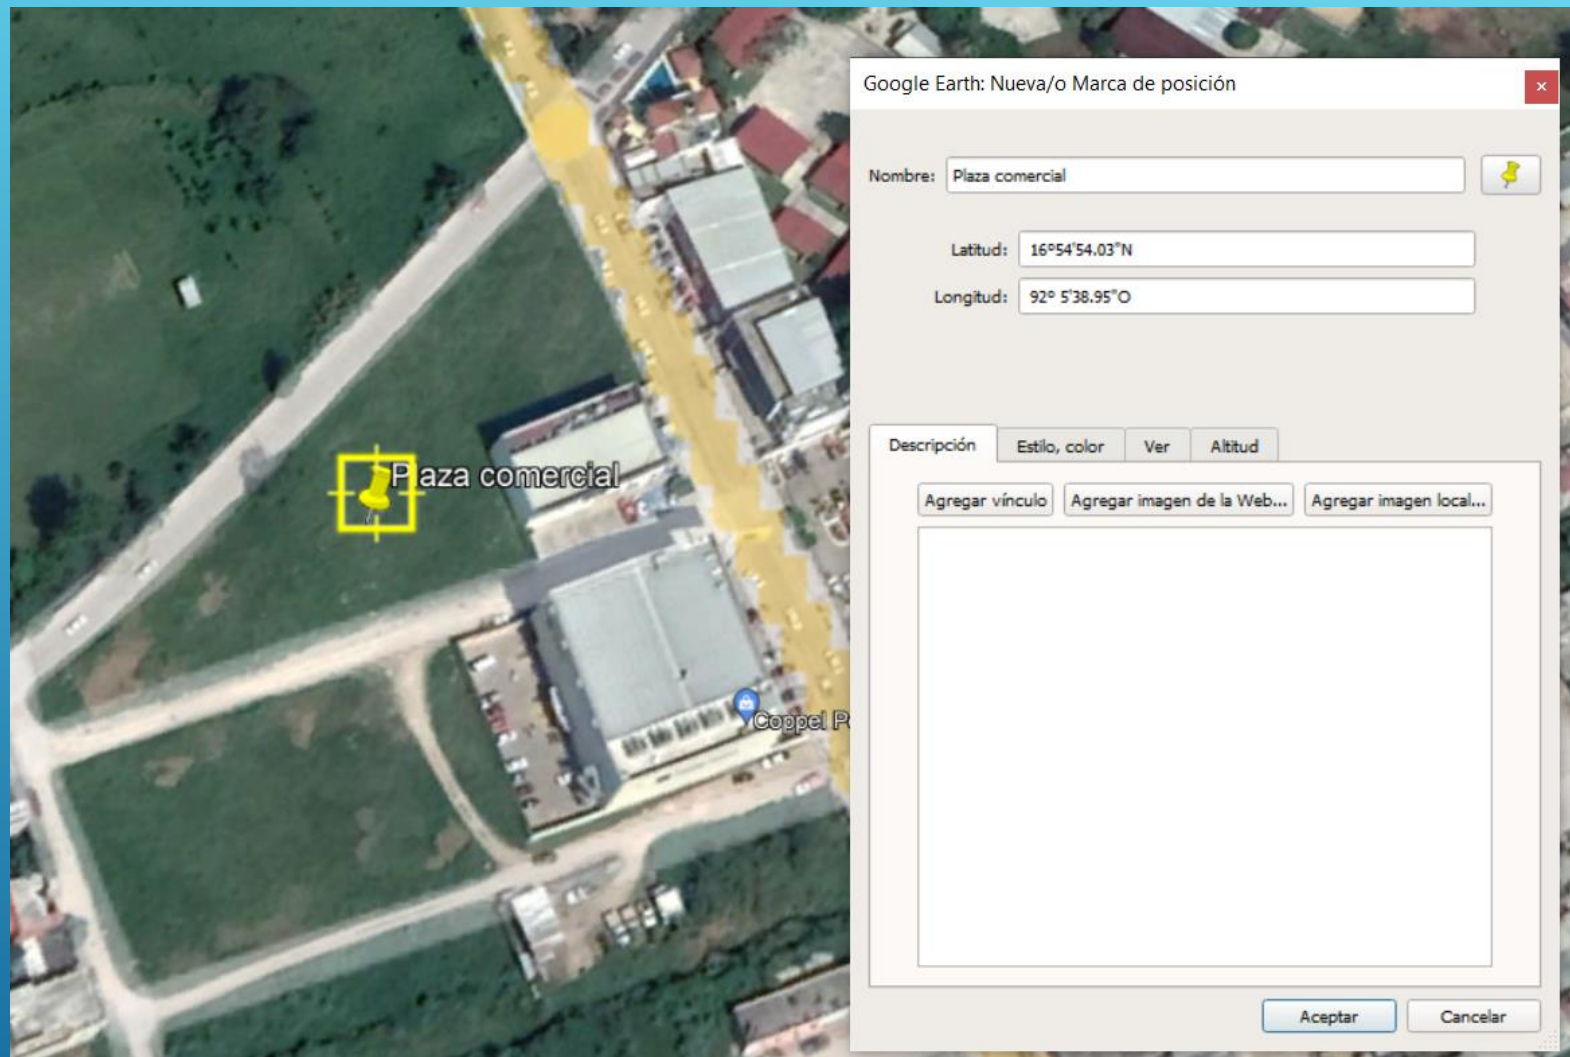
Plaza comercial

Coppel P

Google Earth: Nueva/o Marca de posición ×

Nombre: Plaza comercial

Latitud: 16°54'54.03"N

Longitud: 92° 5'38.95"O

Descripción | Estilo, color | Ver | Altitud

Agregar vínculo | Agregar imagen de la Web... | Agregar imagen local...

Aceptar | Cancelar